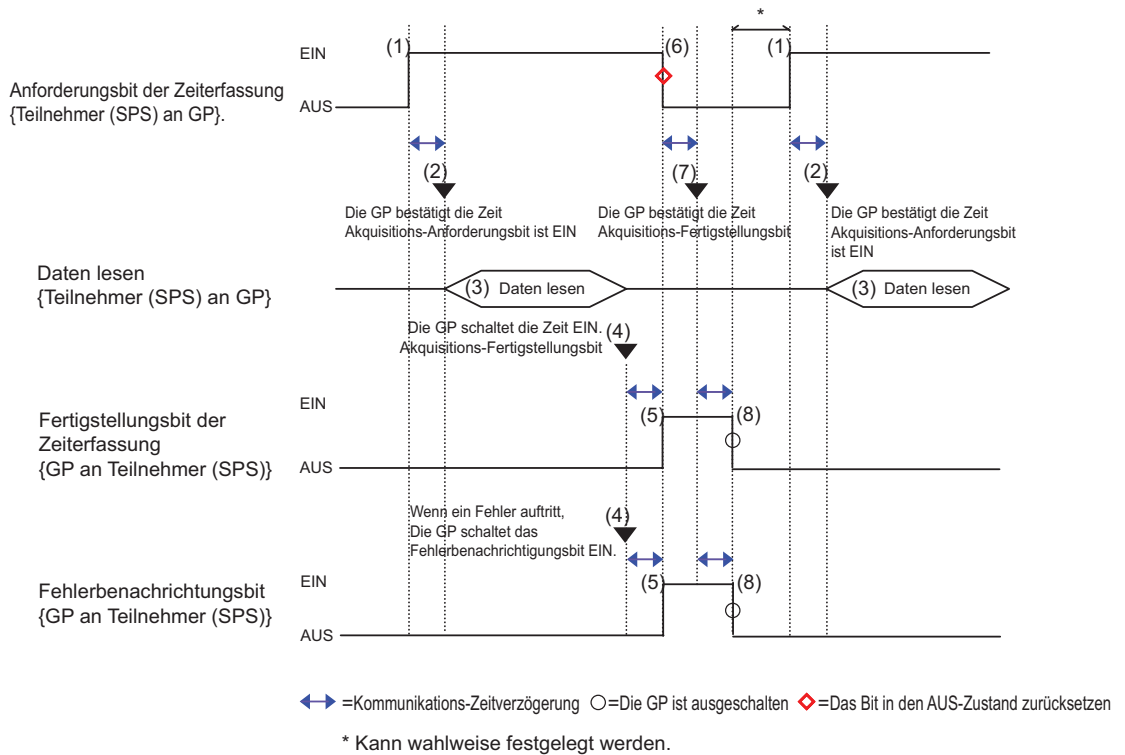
*

EIN

(1)

(6)

(1)

Anforderungsbit der Zeiterfassung {Teilnehmer (SPS) an GP}.

AUS

(2)

(7)

(2)

Die GP bestätigt die Zeit Akquisitions-Anforderungsbit ist EIN

Die GP bestätigt die Zeit Akquisitions-Fertigstellungsbit

Die GP bestätigt die Zeit Akquisitions-Anforderungsbit ist EIN

Daten lesen {Teilnehmer (SPS) an GP}

(3) Daten lesen

(3) Daten lesen

Die GP schaltet die Zeit EIN. Akquisitions-Fertigstellungsbit

(4)

EIN

Fertigstellungsbit der Zeiterfassung {GP an Teilnehmer (SPS)}

(5)

(8)

AUS

Wenn ein Fehler auftritt, Die GP schaltet das Fehlerbenachrichtigungsbit EIN.

(4)

EIN

Fehlerbenachrichtungsbit {GP an Teilnehmer (SPS)}

(5)

(8)

AUS

=Kommunikations-Zeitverzögerung ○=Die GP ist ausgeschalten ◇=Das Bit in den AUS-Zustand zurücksetzen

* Kann wahlweise festgelegt werden.